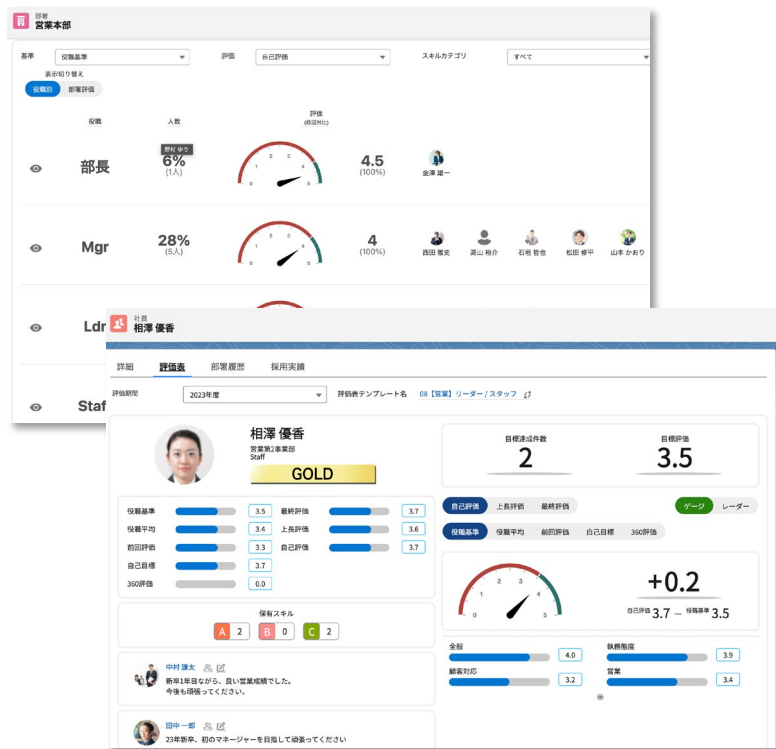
部署
営業本部

基準 役職基準
評価 自己評価
スキルカテゴリ すべて
表示切り替え
役職別 部署評価

役職 人数 評価 (前回対比)

部長 6% (1人) 野村 ゆう
0 1 2 3 4 5
4.5 (100%)
金澤 龍一

Mgr 28% (5人)
0 1 2 3 4 5
4 (100%)
西田 雅史 奥山 裕介 石橋 哲也 松田 修平 山本 かおり

Ldr

Staf

社員
相澤 優香

詳細 評価表 部署履歴 採用実績

評価期間 2023年度
評価表テンプレート名 08【営業】リーダー / スタッフ

相澤 優香
営業第2事業部
Staff
GOLD

| 役職基準 | 3.5 | 最終評価 | 3.7 |
|---|---|---|---|
| 役職平均 | 3.4 | 上長評価 | 3.6 |
| 前回評価 | 3.3 | 自己評価 | 3.7 |
| 自己目標 | 3.7 | | |
| 360評価 | 0.0 | | |

保有スキル
A 2 B 0 C 2

中村 謙太
新卒1年目ながら、良い営業成績でした。
今後も頑張ってください。

田中 一郎
23年新卒、初のマネージャーを目指して頑張ってください

目標達成件数
2
目標評価
3.5

自己評価 上長評価 最終評価
ゲージ レーダー
役職基準 役職平均 前回評価 自己目標 360評価

0 1 2 3 4 5
+0.2
自己評価 3.7 − 役職基準 3.5

全般 4.0
執務態度 3.9
顧客対応 3.2
営業 3.4